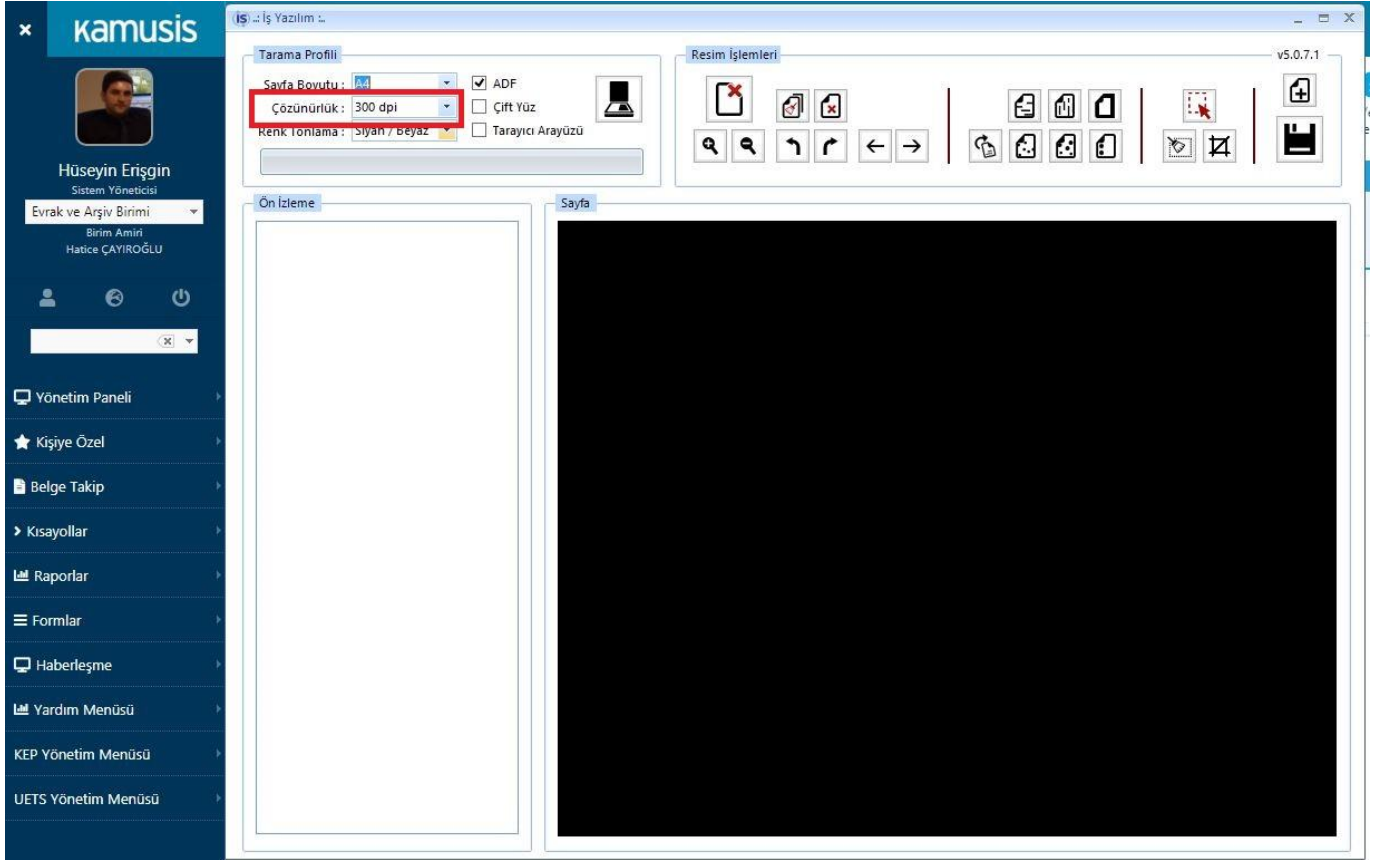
× kamusis

Hüseyin Erişgin
Sistem Yöneticisi
Evrak ve Arşiv Birimi
Birim Amiri
Hatice ÇAYIROĞLU

Yönetim Paneli
Kişiye Özel
Belge Takip
Kısayollar
Raporlar
Formlar
Haberleşme
Yardım Menüsü
KEP Yönetim Menüsü
UETS Yönetim Menüsü

İŞ .: İş Yazılım :.

Tarama Profili
Sayfa Boyutu : A4
Çözünürlük : 300 dpi
Renk Tonlama : Siyah / Beyaz
ADF
Çift Yüz
Tarayıcı Arayüzü

Resim İşlemleri
v5.0.7.1

Ön İzleme

Sayfa